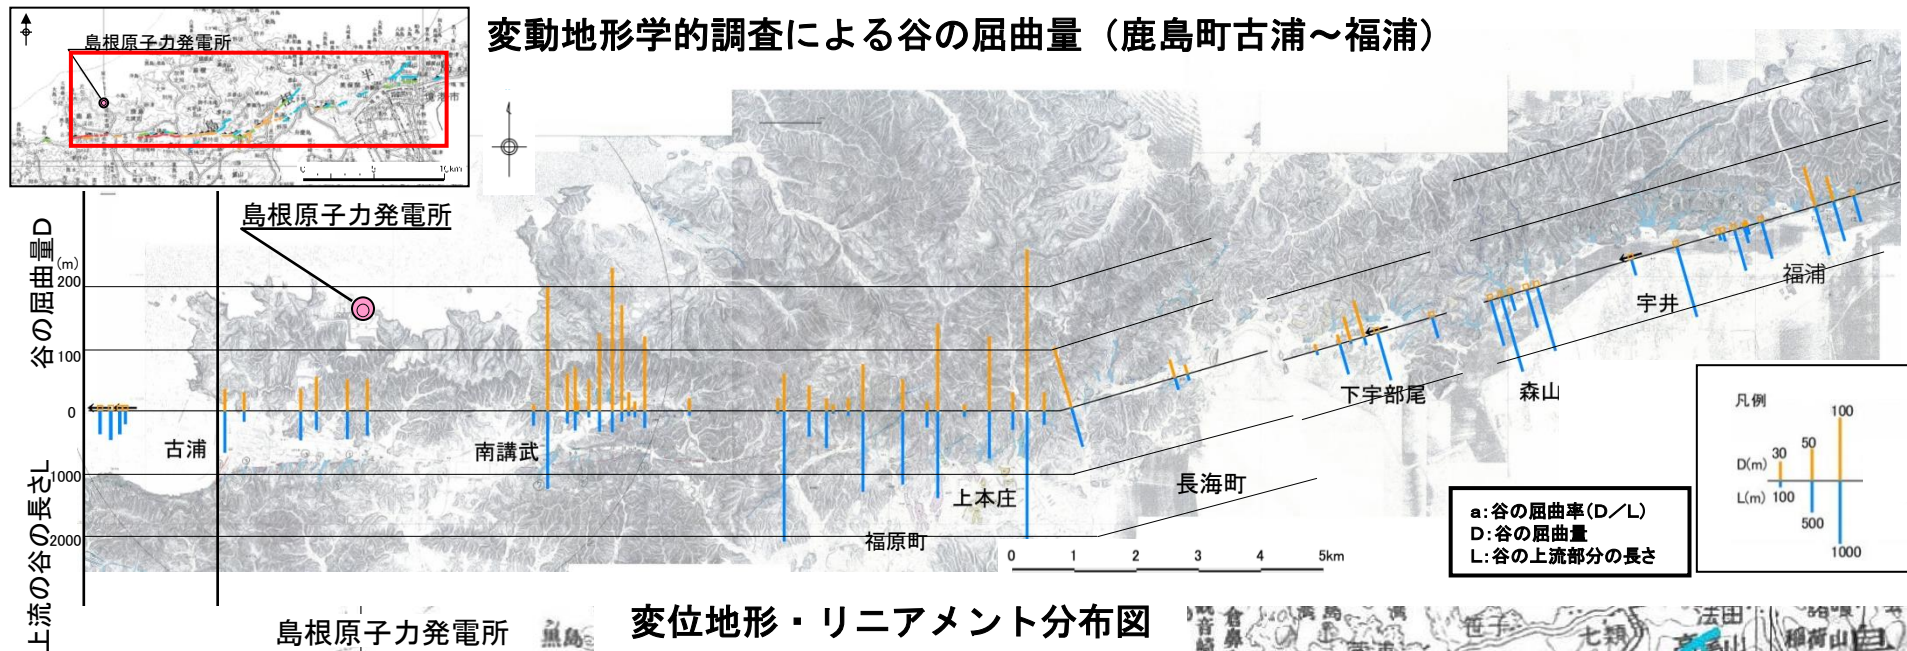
変動地形学的調査による谷の屈曲量（鹿島町古浦～福浦）

島根原子力発電所

0 5 10km

島根原子力発電所

谷の屈曲量D
(m)
200
100
0
1000
2000
上流の谷の長さL

古浦
南講武
上本庄
福原町
長海町
下宇部尾
森山
宇井
福浦

0 1 2 3 4 5km

a:谷の屈曲率(D／L)
D:谷の屈曲量
L:谷の上流部分の長さ

凡例
D(m) 30 50 100
L(m) 100 500 1000

島根原子力発電所

変位地形・リニアメント分布図